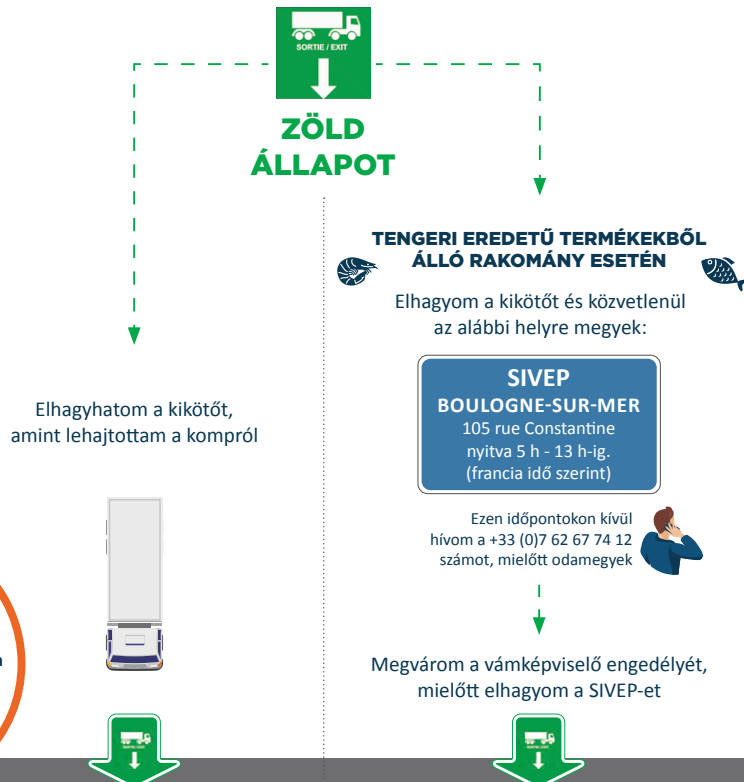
SORTIE / EXIT

ZÖLD ÁLLAPOT

TENGERI EREDETŰ TERMÉKEKBŐL ÁLLÓ RAKOMÁNY ESETÉN

Elhagyom a kikötőt és közvetlenül az alábbi helyre megyek:

SIVEP
BOULOGNE-SUR-MER
105 rue Constantine
nyitva 5 h - 13 h-ig.
(francia idő szerint)

Ezen időpontokon kívül hívom a +33 (0)7 62 67 74 12 számot, mielőtt odamegyek

Megvárom a vámképviselő engedélyét, mielőtt elhagyom a SIVEP-et

Elhagyhatom a kikötőt, amint lehajtottam a kompról